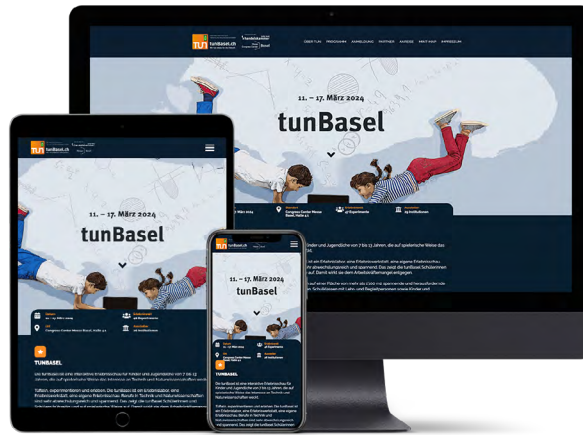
tunBasel.ch

ÜBER TUN PROGRAMM ANMELDUNG PARTNER ANREISE MINT-MAP IMPRESSUM

11. – 17. März 2024

tunBasel

Congress Center Messe Basel, Halle 4.1

45 Experimente

39 Institutionen

tunBasel.ch

11. – 17. März 2024

tunBasel

TUNBASEL

tunBasel.ch

11. – 17. März 2024

tunBasel

TUNBASEL

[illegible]